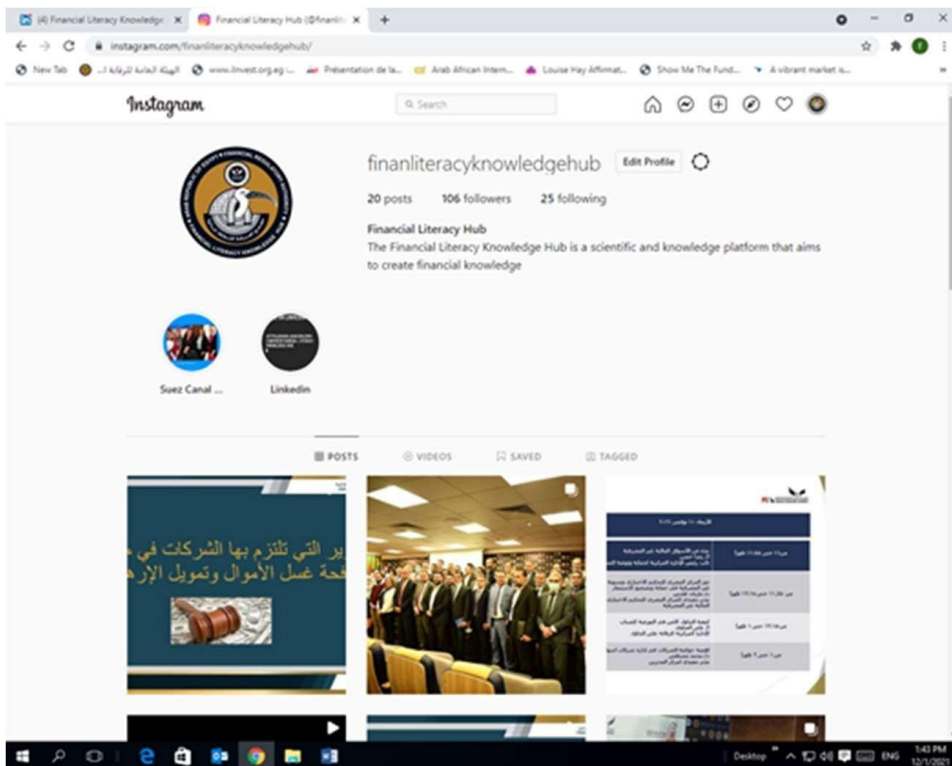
(4) Financial Literacy Knowledge ×
Financial Literacy Hub (@finanlit ×
+

instagram.com/finanliteracyknowledgehub/

New Tab | الهيئة العامة للرقابة ا... | www.invest.org.eg ... | Présentation de la... | Arab African Intern... | Louise Hay Affirmat... | Show Me The Fund... | A vibrant market is...

Instagram

Search

finanliteracyknowledgehub
Edit Profile

20 posts 106 followers 25 following

Financial Literacy Hub
The Financial Literacy Knowledge Hub is a scientific and knowledge platform that aims to create financial knowledge

Suez Canal ...
Linkedin

POSTS VIDEOS SAVED TAGGED

ير التي تلتزم بها الشركات في
فحة غسل الأموال وتمويل الإره

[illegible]

Desktop ENG 1:43 PM 12/1/2021